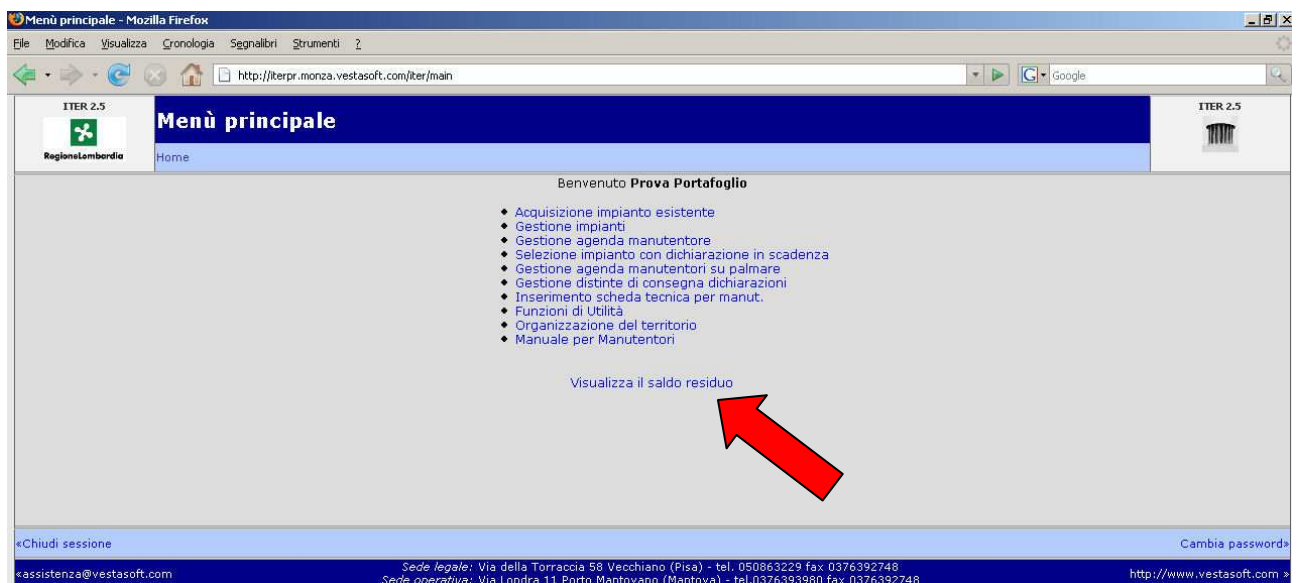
Menù principale - Mozilla Firefox

File Modifica Visualizza Cronologia Segnalibri Strumenti ?

http://iterpr.monza.vestasoft.com/iter/main

Google

ITER 2.5

RegioneLombardia

Menù principale

Home

ITER 2.5

Benvenuto **Prova Portafoglio**

- Acquisizione impianto esistente
- Gestione impianti
- Gestione agenda manutentore
- Selezione impianto con dichiarazione in scadenza
- Gestione agenda manutentori su palmare
- Gestione distinte di consegna dichiarazioni
- Inserimento scheda tecnica per manut.
- Funzioni di Utilità
- Organizzazione del territorio
- Manuale per Manutentori

Visualizza il saldo residuo

«Chiudi sessione

Cambia password»

«assistenza@vestasoft.com

*Sede legale:* Via della Torraccia 58 Vecchiano (Pisa) - tel. 050863229 fax 0376392748
*Sede operativa:* Via Londra 11 Porto Mantovano (Mantova) - tel.0376393980 fax 0376392748

http://www.vestasoft.com »